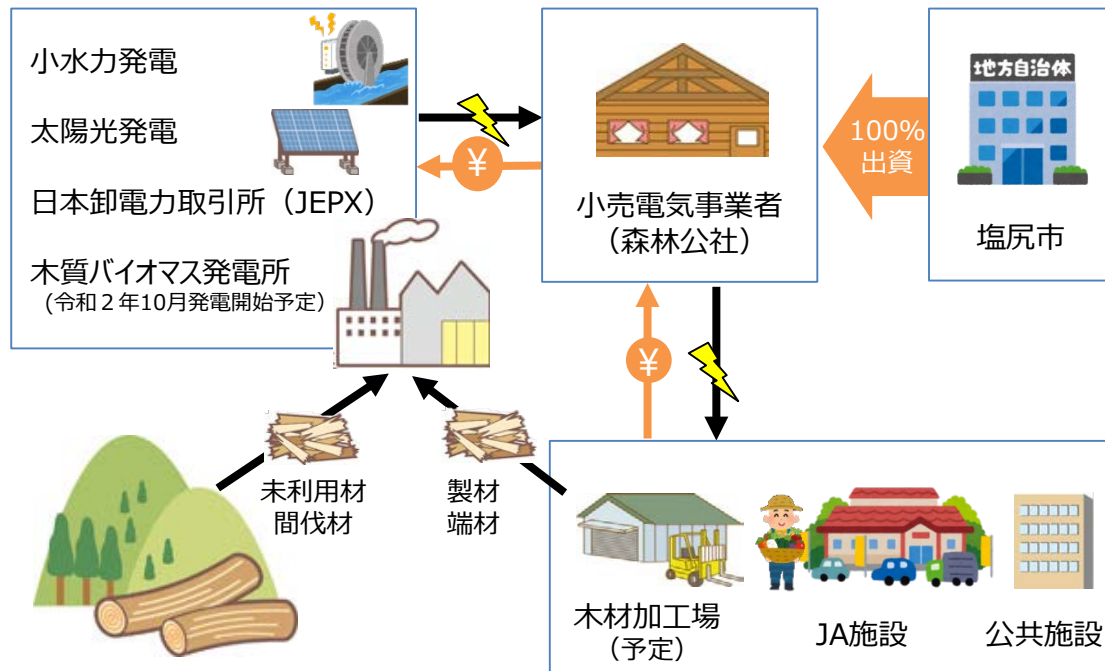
小水力発電

太陽光発電

日本卸電力取引所（JEPX）

木質バイオマス発電所
（令和２年10月発電開始予定）

小売電気事業者
（森林公社）

地方自治体

100%
出資

塩尻市

¥

¥

未利用材
間伐材

製材
端材

木材加工場
（予定）

JA施設

公共施設